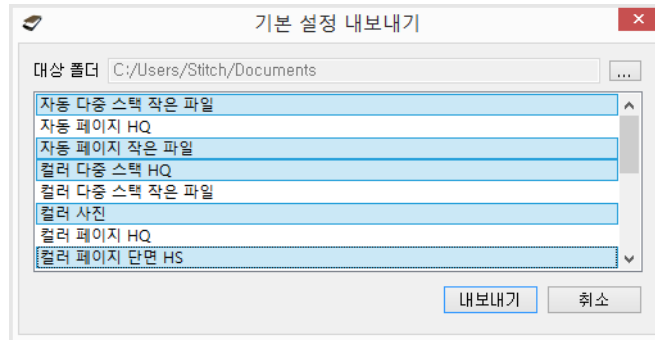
기본 설정 내보내기

대상 폴더 C:/Users/Stitch/Documents ...

자동 다중 스택 작은 파일
자동 페이지 HQ
자동 페이지 작은 파일
컬러 다중 스택 HQ
컬러 다중 스택 작은 파일
컬러 사진
컬러 페이지 HQ
컬러 페이지 단면 HS

내보내기 취소